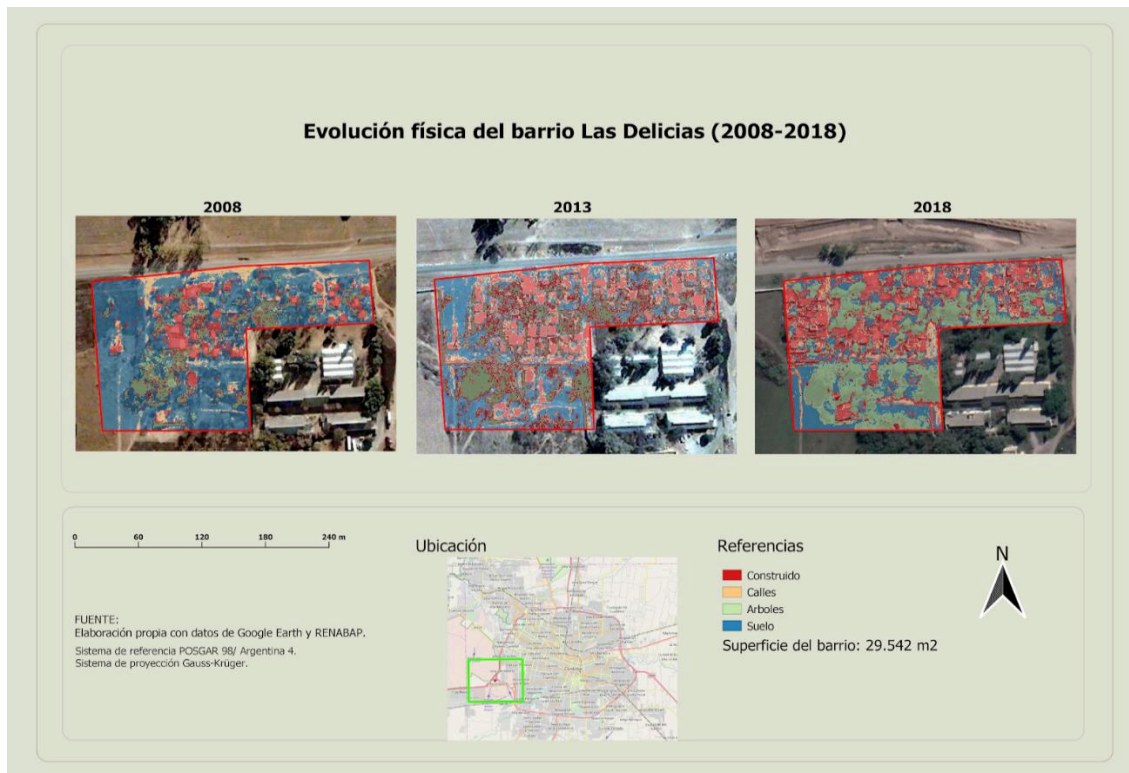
Evolución física del barrio Las Delicias (2008-2018)

2008

2013

2018

0 60 120 180 240 m

FUENTE:
Elaboración propia con datos de Google Earth y RENABAP.

Sistema de referencia POSGAR 98/ Argentina 4.
Sistema de proyección Gauss-Krüger.

Ubicación

Referencias

Construido
Calles
Arboles
Suelo

Superficie del barrio: 29.542 m2

N